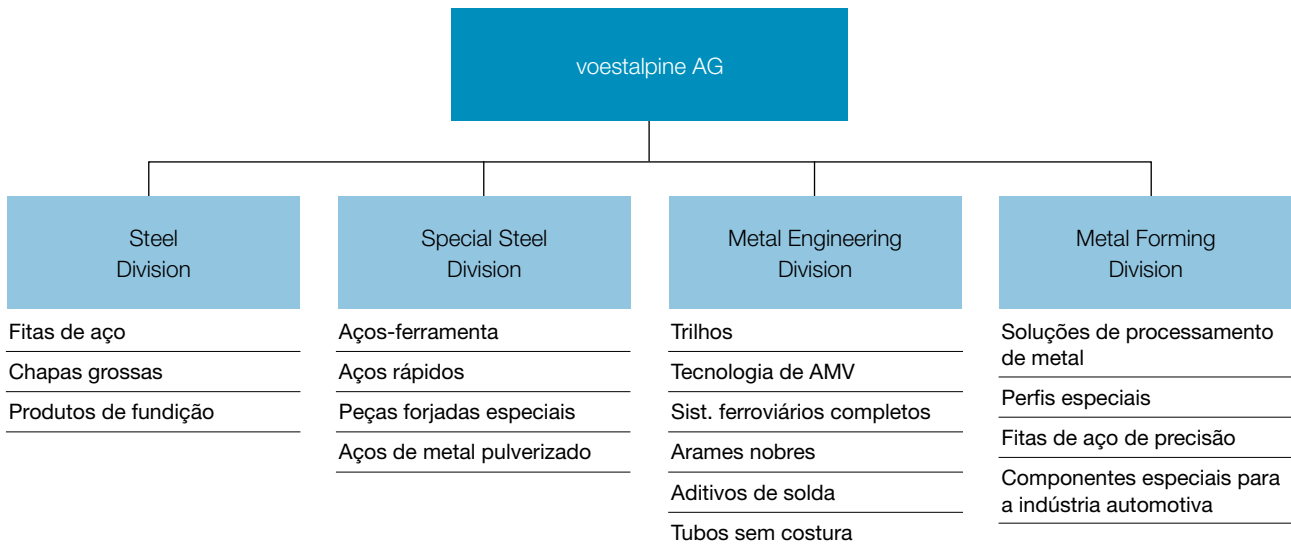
voestalpine AG

Steel Division

Fitas de aço

Chapas grossas

Produtos de fundição

Special Steel Division

Aços-ferramenta

Aços rápidos

Peças forjadas especiais

Aços de metal pulverizado

Metal Engineering Division

Trilhos

Tecnologia de AMV

Sist. ferroviários completos

Arames nobres

Aditivos de solda

Tubos sem costura

Metal Forming Division

Soluções de processamento de metal

Perfis especiais

Fitas de aço de precisão

Componentes especiais para a indústria automotiva